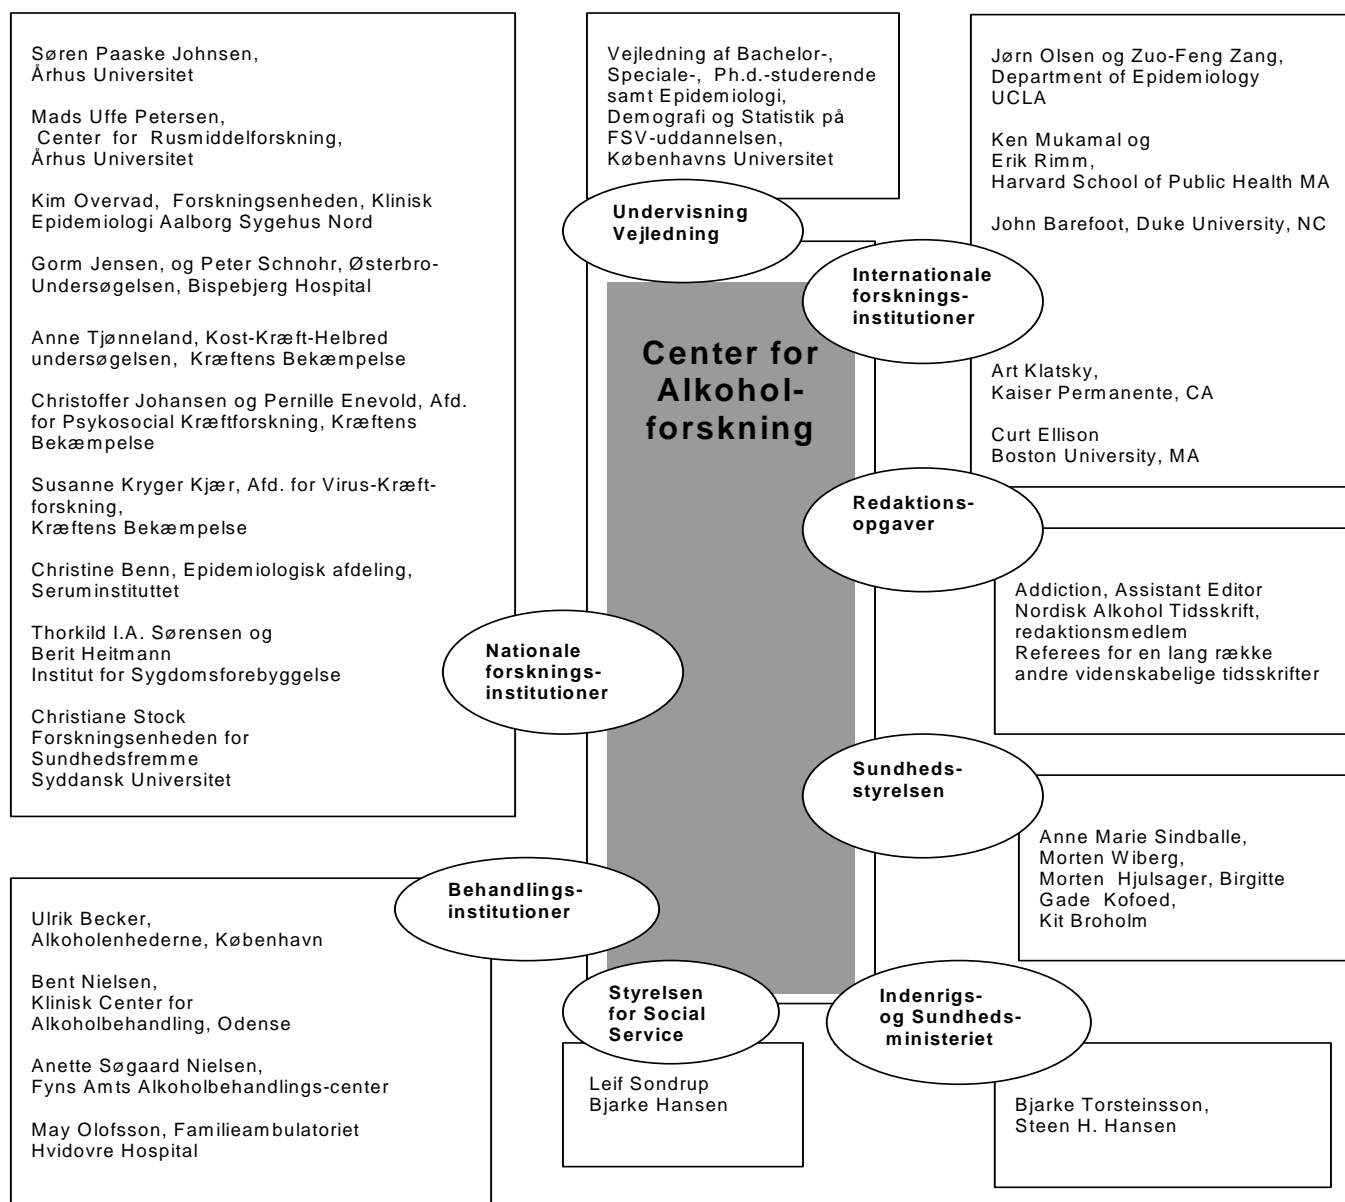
Søren Paaske Johnsen,
Århus Universitet

Mads Uffe Petersen,
Center for Rusmiddelforskning,
Århus Universitet

Kim Overvad, Forskningsenheden, Klinisk Epidemiologi Aalborg Sygehus Nord

Gorm Jensen, og Peter Schnohr, Østerbro-Undersøgelsen, Bispebjerg Hospital

Anne Tjønneland, Kost-Kræft-Helbred undersøgelsen, Kræftens Bekæmpelse

Christoffer Johansen og Pernille Enevold, Afd. for Psykosocial Kræftforskning, Kræftens Bekæmpelse

Susanne Kryger Kjær, Afd. for Virus-Kræftforskning,
Kræftens Bekæmpelse

Christine Benn, Epidemiologisk afdeling, Seruminstituttet

Thorkild I.A. Sørensen og
Berit Heitmann
Institut for Sygdomsforebyggelse

Christiane Stock
Forskningsenheden for Sundhedsfremme
Syddansk Universitet

Vejledning af Bachelor-, Speciale-, Ph.d.-studerende samt Epidemiologi, Demografi og Statistik på FSV-uddannelsen, Københavns Universitet

Undervisning
Vejledning

Jørn Olsen og Zuo-Feng Zang,
Department of Epidemiology
UCLA

Ken Mukamal og
Erik Rimm,
Harvard School of Public Health MA

John Barefoot, Duke University, NC

Internationale
forsknings-
institutioner

Center for
Alkohol-
forskning

Art Klatsky,
Kaiser Permanente, CA

Curt Ellison
Boston University, MA

Redaktions-
opgaver

Addiction, Assistant Editor
Nordisk Alkohol Tidsskrift,
redaktionsmedlem
Referees for en lang række
andre videnskabelige tidsskrifter

Nationale
forsknings-
institutioner

Sundheds-
styrelsen

Anne Marie Sindballe,
Morten Wiberg,
Morten Hjulsager, Birgitte Gade Kofoed,
Kit Broholm

Behandlings-
institutioner

Ulrik Becker,
Alkoholenhederne, København

Bent Nielsen,
Klinisk Center for
Alkoholbehandling, Odense

Anette Søgaard Nielsen,
Fyns Amts Alkoholbehandlings-center

May Olofsson, Familieambulatoriet
Hvidovre Hospital

Styrelsen
for Social
Service

Leif Sondrup
Bjarke Hansen

Indenrigs-
og Sundheds-
ministeriet

Bjarke Torsteinsson,
Steen H. Hansen